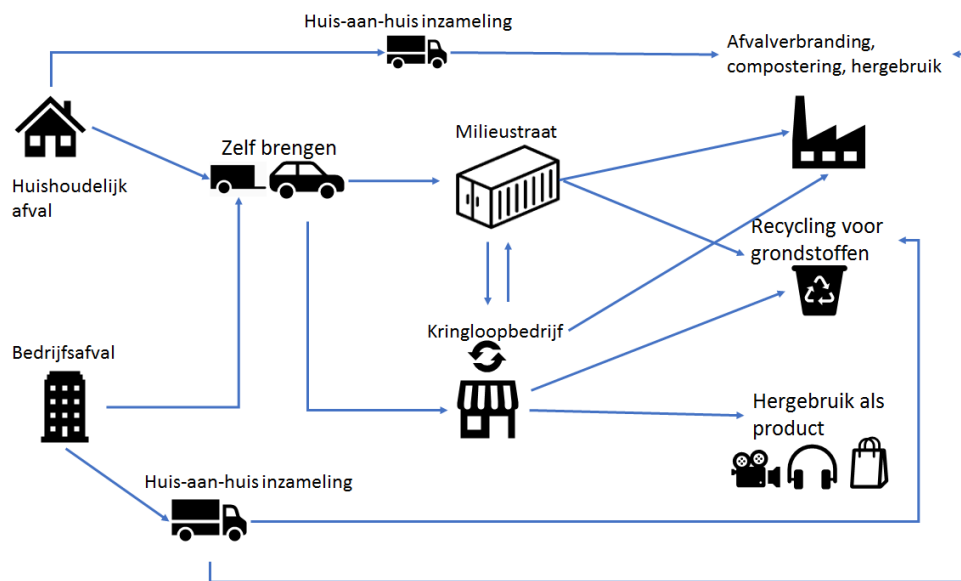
Huis-aan-huis inzameling

Afvalverbranding, compostering, hergebruik

Huishoudelijk afval

Zelf brengen

Milieustraat

Recycling voor grondstoffen

Kringloopbedrijf

Bedrijfsafval

Hergebruik als product

Huis-aan-huis inzameling